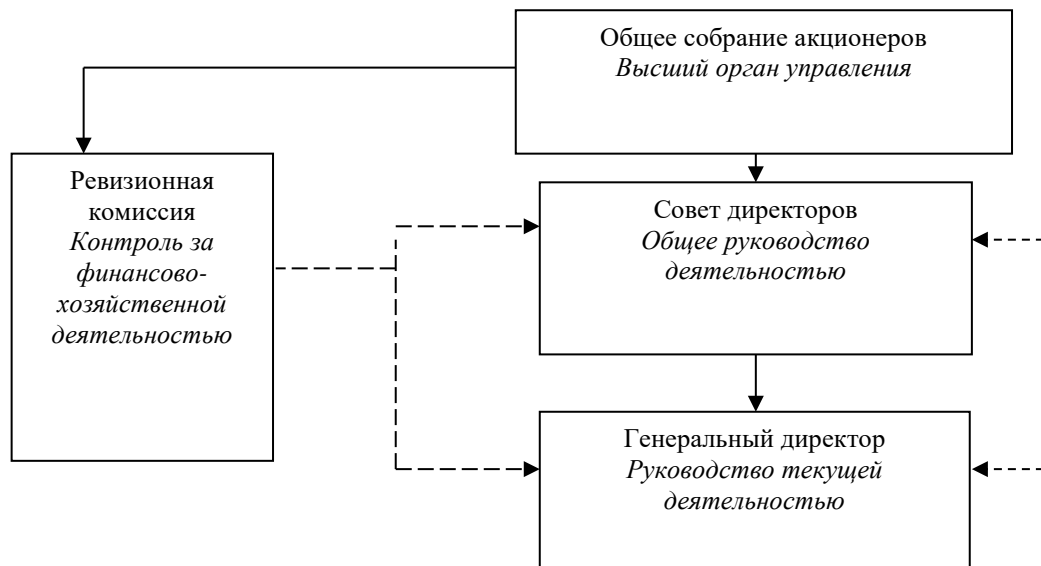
Общее собрание акционеров
Высший орган управления

Ревизионная комиссия
Контроль за финансово-хозяйственной деятельностью

Совет директоров
Общее руководство деятельностью

Генеральный директор
Руководство текущей деятельностью